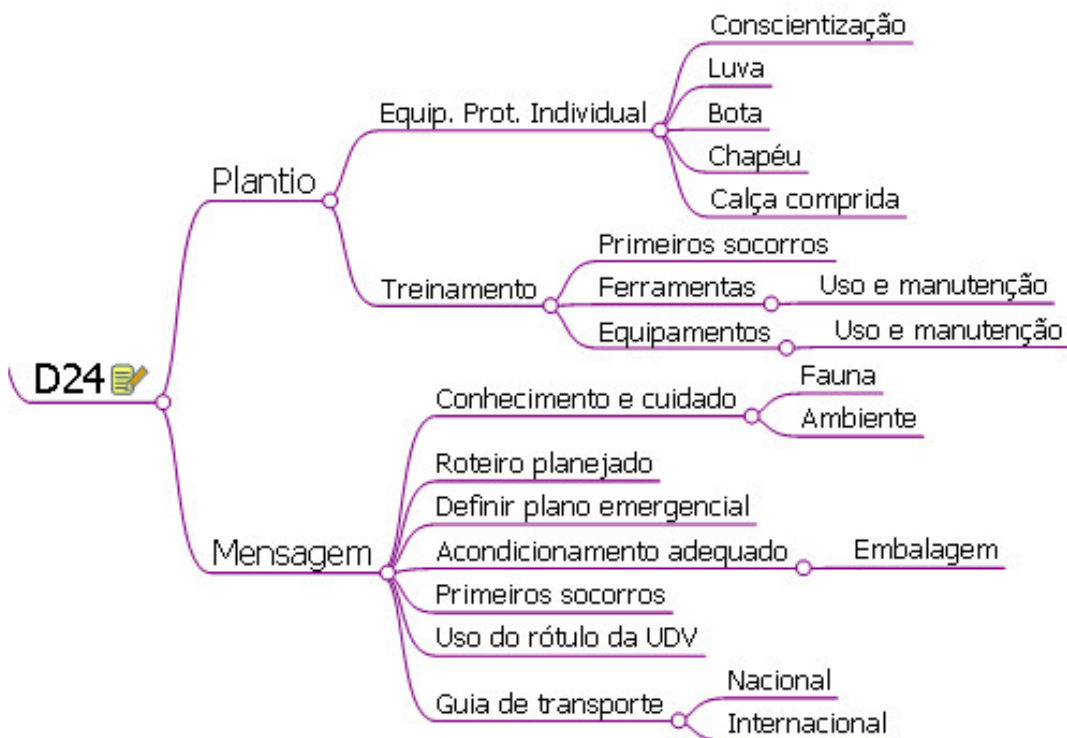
D24

Plantio

Equip. Prot. Individual

Conscientização

Luva

Bota

Chapéu

Calça comprida

Treinamento

Primeiros socorros

Ferramentas

Uso e manutenção

Equipamentos

Uso e manutenção

Mensagem

Conhecimento e cuidado

Fauna

Ambiente

Roteiro planejado

Definir plano emergencial

Acondicionamento adequado

Embalagem

Primeiros socorros

Uso do rótulo da UDV

Guia de transporte

Nacional

Internacional